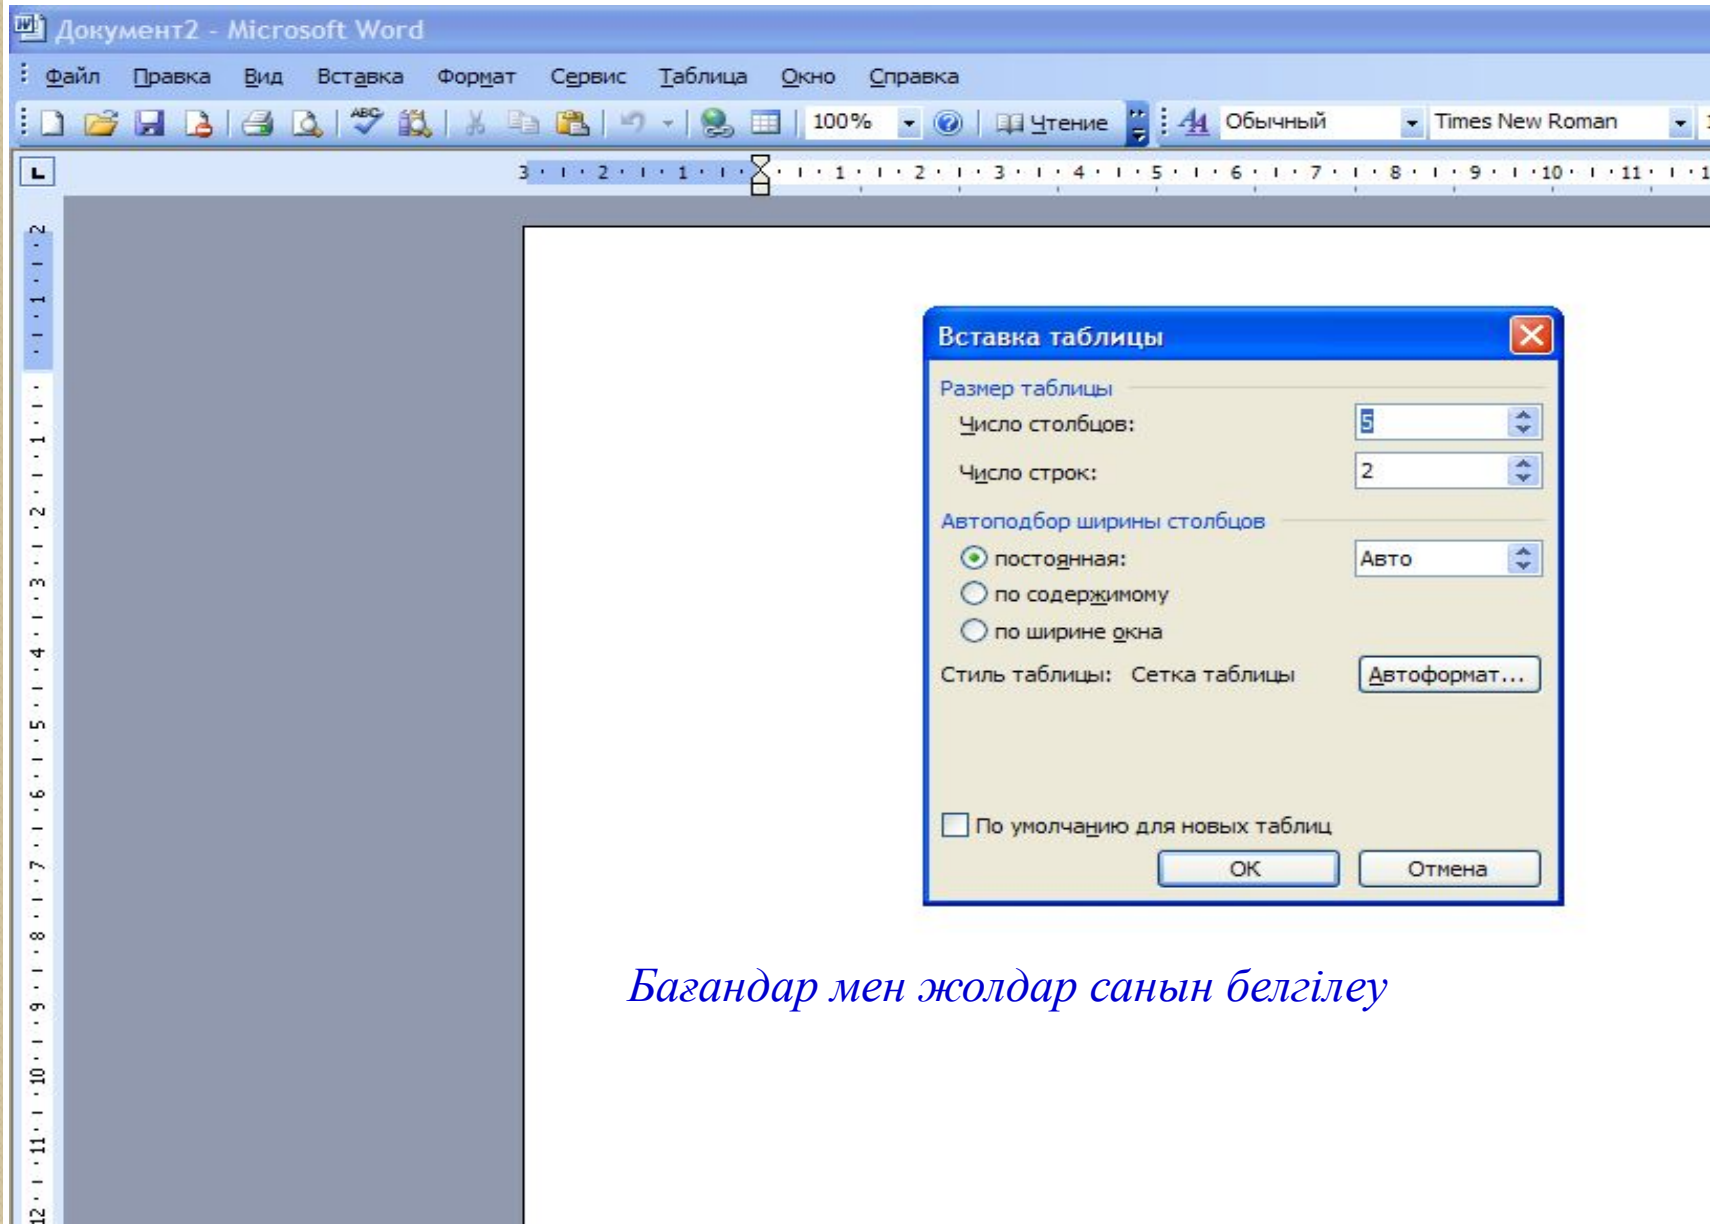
Документ2 - Microsoft Word

Файл Правка Вид Вставка Формат Сервис Таблица Окно Справка

100% Чтение Обычный Times New Roman

3 · 2 · 1 · 1 · 2 · 3 · 4 · 5 · 6 · 7 · 8 · 9 · 10 · 11 · 1

2 · 1 · 1 · 2 · 3 · 4 · 5 · 6 · 7 · 8 · 9 · 10 · 11 · 12

Вставка таблицы

Размер таблицы

Число столбцов: 5

Число строк: 2

Автоподбор ширины столбцов

постоянная: Авто

по содержимому

по ширине окна

Стиль таблицы: Сетка таблицы Автоформат...

По умолчанию для новых таблиц

ОК Отмена

Бағандар мен жолдар санын белгілеу